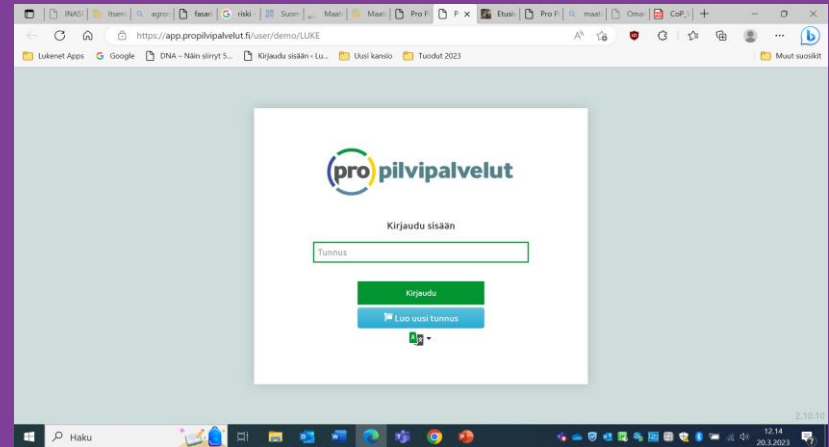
INASI | Itsen | agro | fasari | riski | Suom | Maar | Maat | Pro P | P × | Etusi | Pro P | maat | Omat | CoP

https://app.propilvipalvelut.fi/user/demo/LUKE

Lukenet Apps | Google | DNA – Näin siirryt 5... | Kirjaudu sisään ‹ Lu... | Uusi kansio | Tuodut 2023 | Muut suosikit

(pro) pilvipalvelut

Kirjaudu sisään

Tunnus

Kirjaudu

Luo uusi tunnus

2.10.10

Haku

12.14
20.3.2023